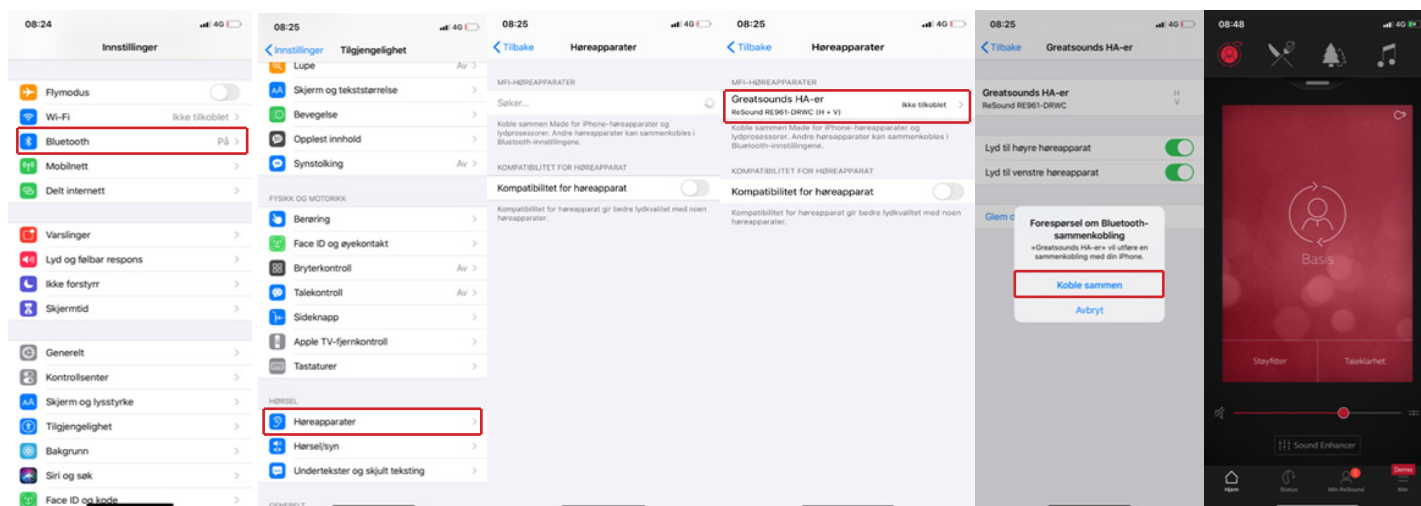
08:24 4G
Innstillinger
Flymodus
Wi-Fi Ikke tilkoblet
Bluetooth På
Mobilnett
Delt internett
Varslinger
Lyd og følbar respons
Ikke forstyrr
Skjermtid
Generelt
Kontrollsenter
Skjerm og lysstyrke
Tilgjengelighet
Bakgrunn
Siri og søk
Face ID og kode

08:25 4G
Innstillinger Tilgjengelighet
Lupe Av
Skjerm og tekststørrelse
Bevegelse
Opplest innhold
Synstolking Av
FYSIKK OG MOTORIKK
Berøring
Face ID og øyekontakt
Bryterkontroll Av
Talekontroll Av
Sideknapp
Apple TV-fjernkontroll
Tastaturer
HØRSEL
Høreapparater
Hørsel/syn
Undertekster og skjult teksting
GENERELT

08:25 4G
Tilbake Høreapparater
MFI-HØREAPPARATER
Søker...
Koble sammen Made for iPhone-høreapparater og lydprosessorer. Andre høreapparater kan sammenkobles i Bluetooth-innstillingene.
KOMPATIBILITET FOR HØREAPPARAT
Kompatibilitet for høreapparat
Kompatibilitet for høreapparat gir bedre lydkvalitet med noen høreapparater.

08:25 4G
Tilbake Høreapparater
MFI-HØREAPPARATER
Greatsounds HA-er Ikke tilkoblet
ReSound RE961-DRWC (H + V)
Koble sammen Made for iPhone-høreapparater og lydprosessorer. Andre høreapparater kan sammenkobles i Bluetooth-innstillingene.
KOMPATIBILITET FOR HØREAPPARAT
Kompatibilitet for høreapparat
Kompatibilitet for høreapparat gir bedre lydkvalitet med noen høreapparater.

08:25 4G
Tilbake Greatsounds HA-er
Greatsounds HA-er
ReSound RE961-DRWC
H
V
Lyd til høyre høreapparat
Lyd til venstre høreapparat
Glem d
Forespørsel om Bluetooth-sammenkobling
«Greatsounds HA-er» vil utføre en sammenkobling med din iPhone.
Koble sammen
Avbryt

08:48 4G
Basis
Støyfilter
Taleklarhet
Sound Enhancer
Hjem
Status
Min ReSound
Mer
Demo